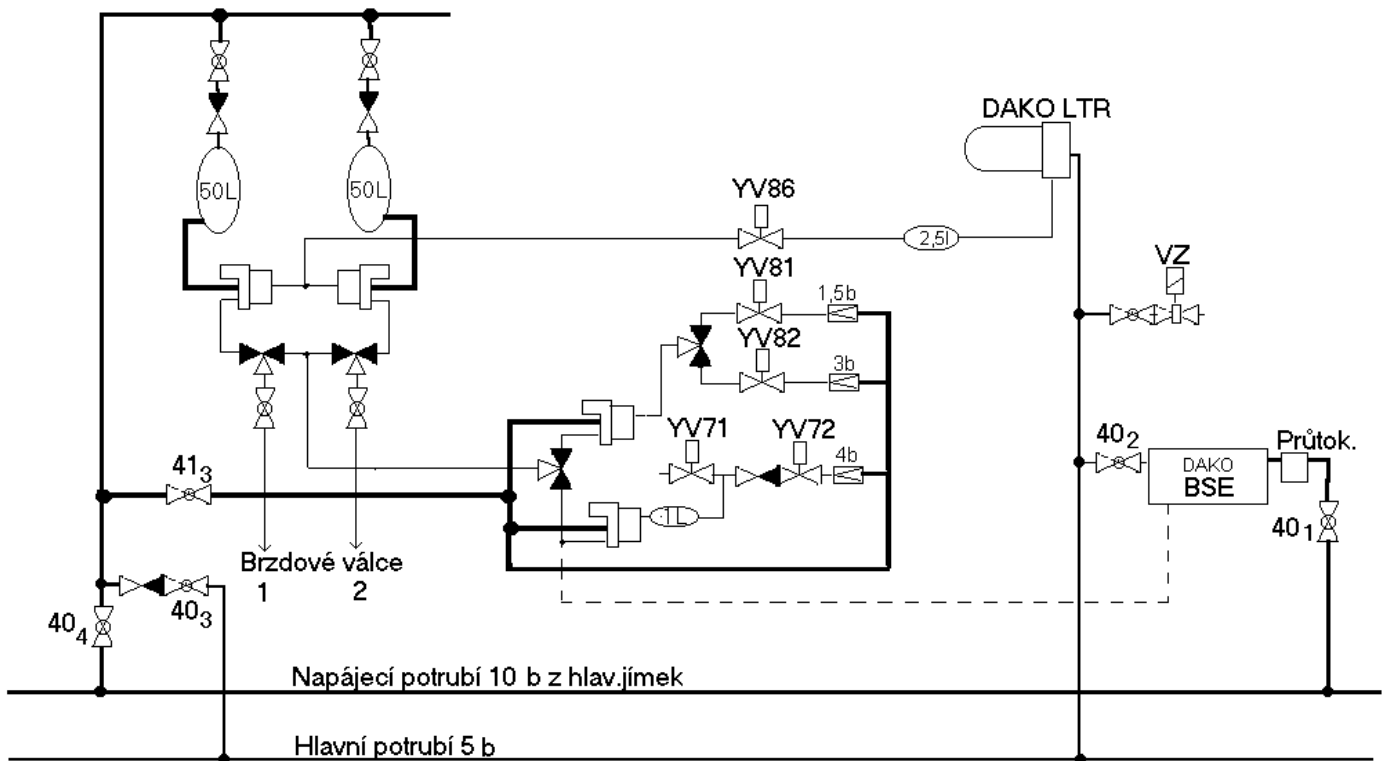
DAKO LTR

50L

50L

YV86

2,5l

YV81

1,5b

VZ

YV82

3b

YV71

YV72

4b

$40_2$

DAKO
BSE

Průtok.

$41_3$

1L

$40_1$

Brzdové válce
1 2

$40_4$

$40_3$

Napájecí potrubí 10 b z hlav.jímek

Hlavní potrubí 5 b